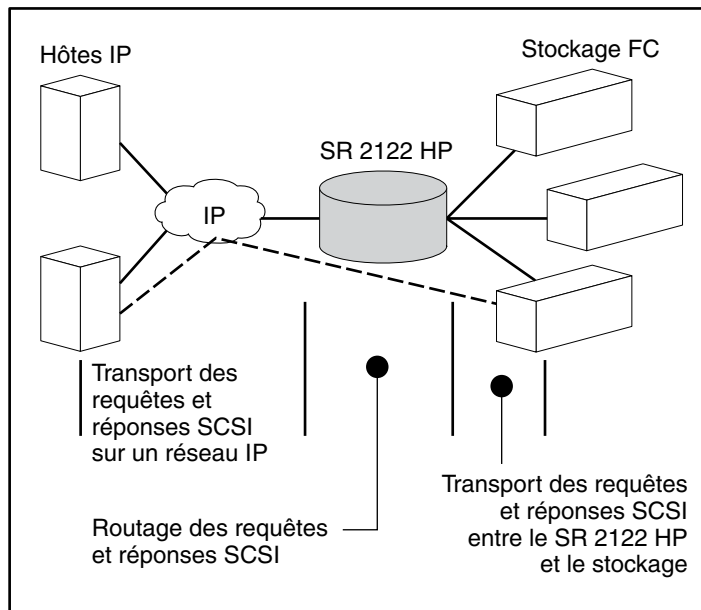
Hôtes IP

Stockage FC

SR 2122 HP

IP

Transport des requêtes et réponses SCSI sur un réseau IP

Routage des requêtes et réponses SCSI

Transport des requêtes et réponses SCSI entre le SR 2122 HP et le stockage